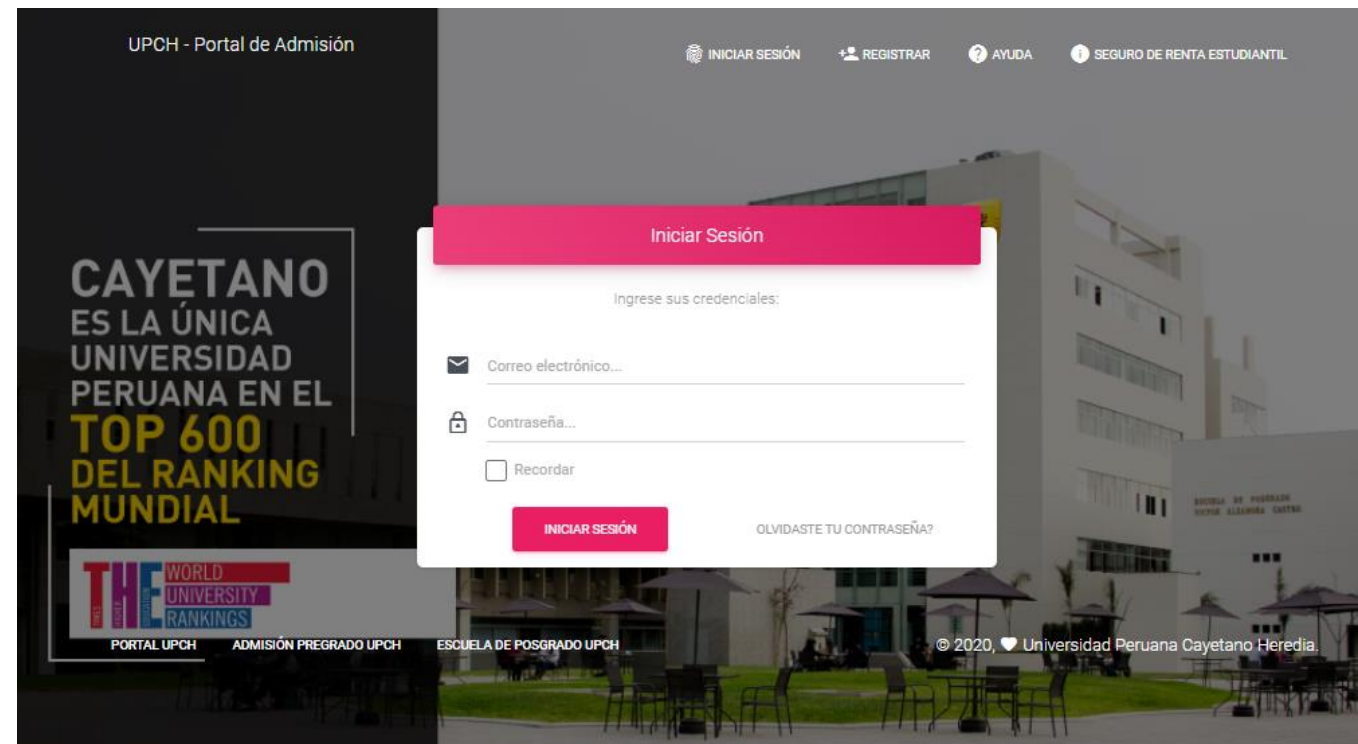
UPCH - Portal de Admisión

INICIAR SESIÓN REGISTRAR AYUDA SEGURO DE RENTA ESTUDIANTIL

CAYETANO ES LA ÚNICA UNIVERSIDAD PERUANA EN EL TOP 600 DEL RANKING MUNDIAL

THE WORLD UNIVERSITY RANKINGS

Iniciar Sesión

Ingrese sus credenciales:

Correo electrónico...

Contraseña...

Recordar

INICIAR SESIÓN

OLVIDASTE TU CONTRASEÑA?

PORTAL UPCH ADMISIÓN PREGRADO UPCH ESCUELA DE POSGRADO UPCH

© 2020, Universidad Peruana Cayetano Heredia.